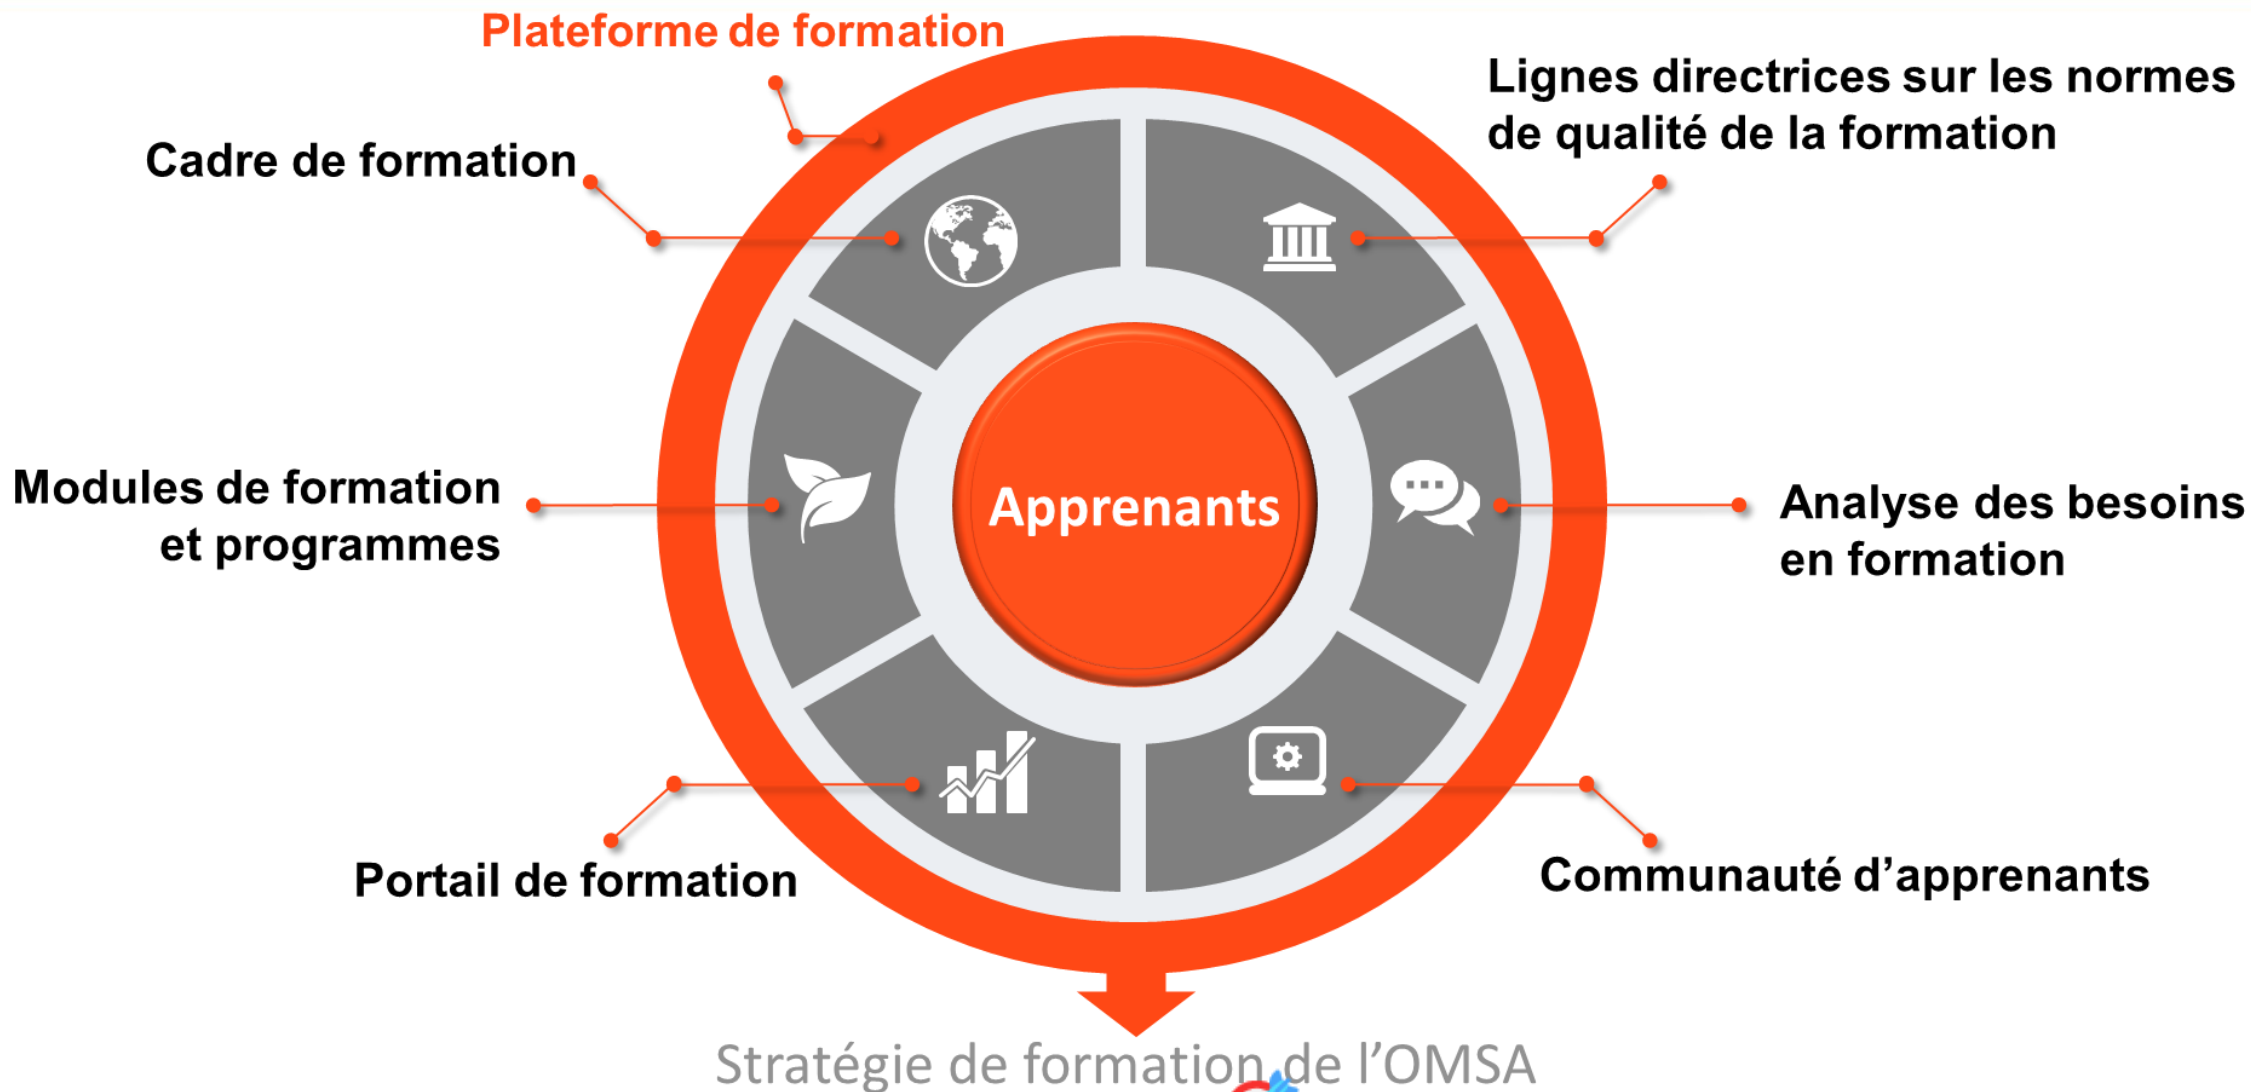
Plateforme de formation

Cadre de formation

Lignes directrices sur les normes de qualité de la formation

Modules de formation et programmes

Apprenants

Analyse des besoins en formation

Portail de formation

Communauté d'apprenants

Stratégie de formation de l'OMSA